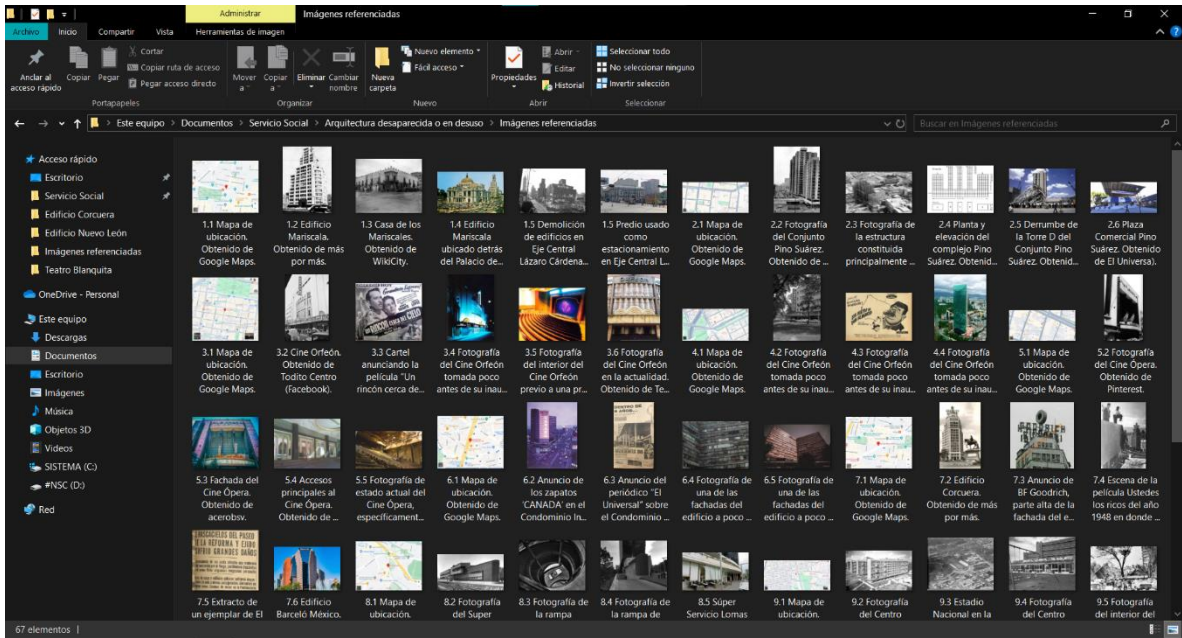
Administrar | Imágenes referenciadas

Archivo | Inicio | Compartir | Vista | Herramientas de imagen

Anclar al acceso rápido | Copiar | Pegar | Cortar | Copiar ruta de acceso | Pegar acceso directo | Portapapeles

Mover a | Copiar a | Eliminar | Cambiar nombre | Organizar

Nueva carpeta | Nuevo elemento | Fácil acceso | Nuevo

Propiedades | Abrir | Editar | Historial | Abrir

Seleccionar todo | No seleccionar ninguno | Invertir selección | Seleccionar

> Este equipo > Documentos > Servicio Social > Arquitectura desaparecida o en desuso > Imágenes referenciadas

Buscar en Imágenes referenciadas

Acceso rápido
Escritorio
Servicio Social
Edificio Corcuera
Edificio Nuevo León
Imágenes referenciadas
Teatro Blanquita
OneDrive - Personal
Este equipo
Descargas
Documentos
Escritorio
Imágenes
Música
Objetos 3D
Videos
SISTEMA (C:)
#NSC (D:)
Red

1.1 Mapa de ubicación. Obtenido de Google Maps.
1.2 Edificio Mariscala. Obtenido de más por más.
1.3 Casa de los Mariscales. Obtenido de WikiCity.
1.4 Edificio Mariscala ubicado detrás del Palacio de...
1.5 Demolición de edificios en Eje Central Lázaro Cárdena...
1.5 Predio usado como estacionamiento en Eje Central L...
2.1 Mapa de ubicación. Obtenido de Google Maps.
2.2 Fotografía del Conjunto Pino Suárez. Obtenido de...
2.3 Fotografía de la estructura constituida principalmente ...
2.4 Planta y elevación del complejo Pino Suárez. Obtenid...
2.5 Derrumbe de la Torre D del Conjunto Pino Suárez. Obtenid...
2.6 Plaza Comercial Pino Suárez. Obtenido de El Universal.
3.1 Mapa de ubicación. Obtenido de Google Maps.
3.2 Cine Orfeón. Obtenido de Todito Centro (Facebook).
3.3 Cartel anunciando la película "Un rincón cerca de...
3.4 Fotografía del Cine Orfeón tomada poco antes de su inau...
3.5 Fotografía del interior del Cine Orfeón previo a una pr...
3.6 Fotografía del Cine Orfeón en la actualidad. Obtenido de Te...
4.1 Mapa de ubicación. Obtenido de Google Maps.
4.2 Fotografía del Cine Orfeón tomada poco antes de su inau...
4.3 Fotografía del Cine Orfeón tomada poco antes de su inau...
4.4 Fotografía del Cine Orfeón tomada poco antes de su inau...
5.1 Mapa de ubicación. Obtenido de Google Maps.
5.2 Fotografía del Cine Ópera. Obtenido de Pinterest.
5.3 Fachada del Cine Ópera. Obtenido de acerobsv.
5.4 Accesos principales al Cine Ópera. Obtenido de ...
5.5 Fotografía de estado actual del Cine Ópera, específicament...
6.1 Mapa de ubicación. Obtenido de Google Maps.
6.2 Anuncio de los zapatos 'CANADA' en el Condominio In...
6.3 Anuncio del periódico "El Universal" sobre el Condominio ...
6.4 Fotografía de una de las fachadas del edificio a poco ...
6.5 Fotografía de una de las fachadas del edificio a poco ...
7.1 Mapa de ubicación. Obtenido de Google Maps.
7.2 Edificio Corcuera. Obtenido de más por más.
7.3 Anuncio de BF Goodrich, parte alta de la fachada del e...
7.4 Escena de la película Ustedes los ricos del año 1948 en donde ...
7.5 Extracto de un ejemplar de El
7.6 Edificio Barceló México.
8.1 Mapa de ubicación.
8.2 Fotografía del Super
8.3 Fotografía de la rampa
8.4 Fotografía de la rampa de
8.5 Súper Servicio Lomas
9.1 Mapa de ubicación.
9.2 Fotografía del Centro
9.3 Estadio Nacional en la
9.4 Fotografía del Centro
9.5 Fotografía del interior del

67 elementos